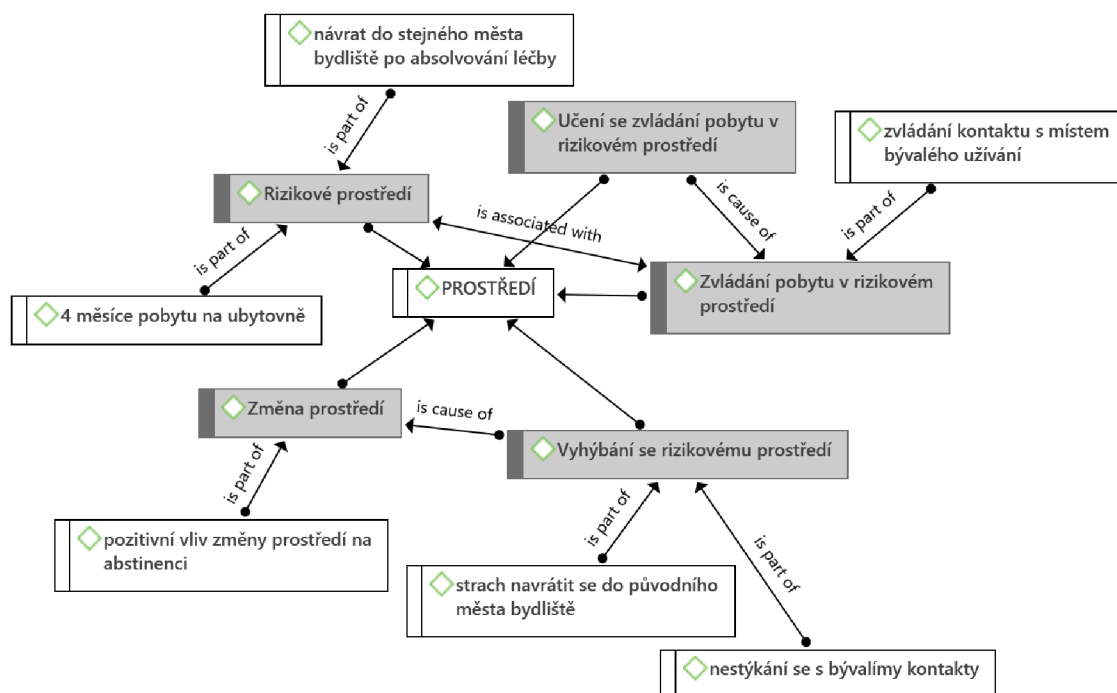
návrat do stejného města bydliště po absolvování léčby

is part of

Učení se zvládání pobytu v rizikovém prostředí

zvládání kontaktu s místem bývalého užívání

Rizikové prostředí

is associated with

is cause of

is part of

is part of

PROSTŘEDÍ

Zvládání pobytu v rizikovém prostředí

4 měsíce pobytu na ubytovně

Změna prostředí

is cause of

Vyhýbání se rizikovému prostředí

is part of

pozitivní vliv změny prostředí na abstinenci

is part of

is part of

strach navrátit se do původního města bydliště

nestýkání se s bývalými kontakty